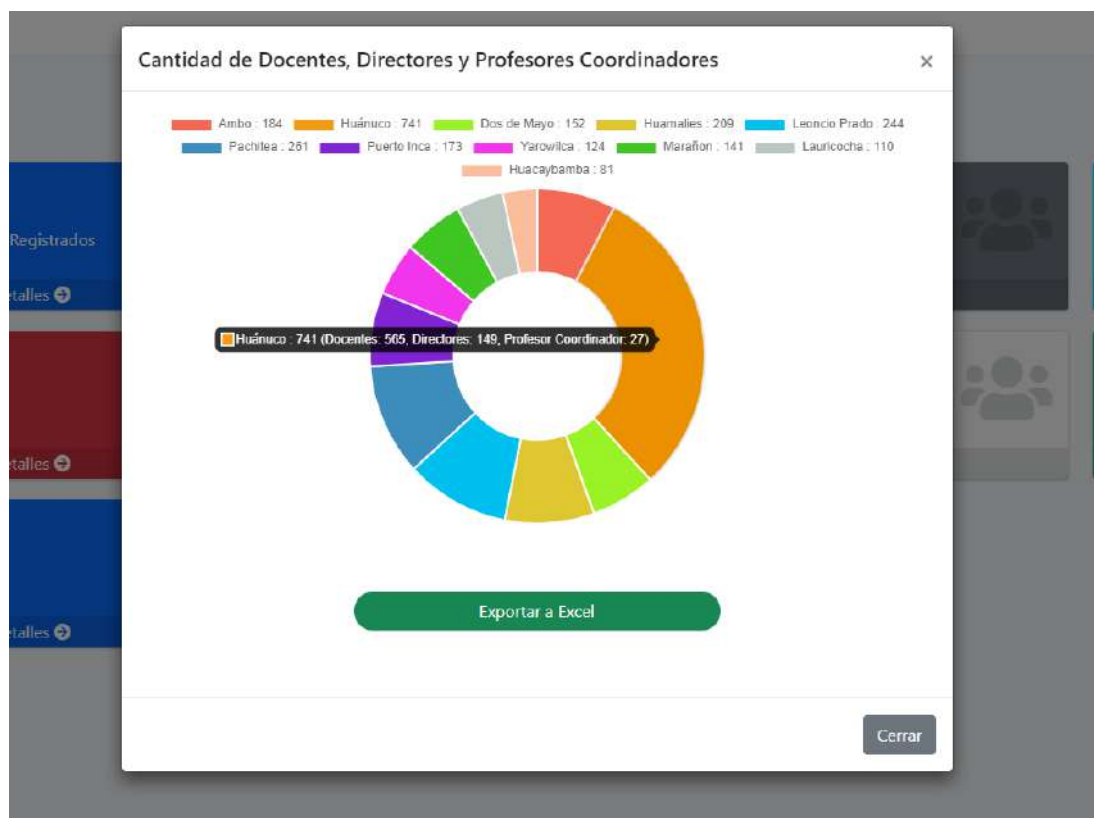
Registrados

etalles

etalles

etalles

Cantidad de Docentes, Directores y Profesores Coordinadores ×

Ambo : 184 Huánuco : 741 Dos de Mayo : 152 Huamalies : 209 Leoncio Prado : 244 Pachitea : 261 Puerto Inca : 173 Yarowilca : 124 Marañon : 141 Lauricocha : 110 Huacaybamba : 81

Huánuco : 741 (Docentes: 565, Directores: 149, Profesor Coordinador: 27)

Exportar a Excel

Cerrar